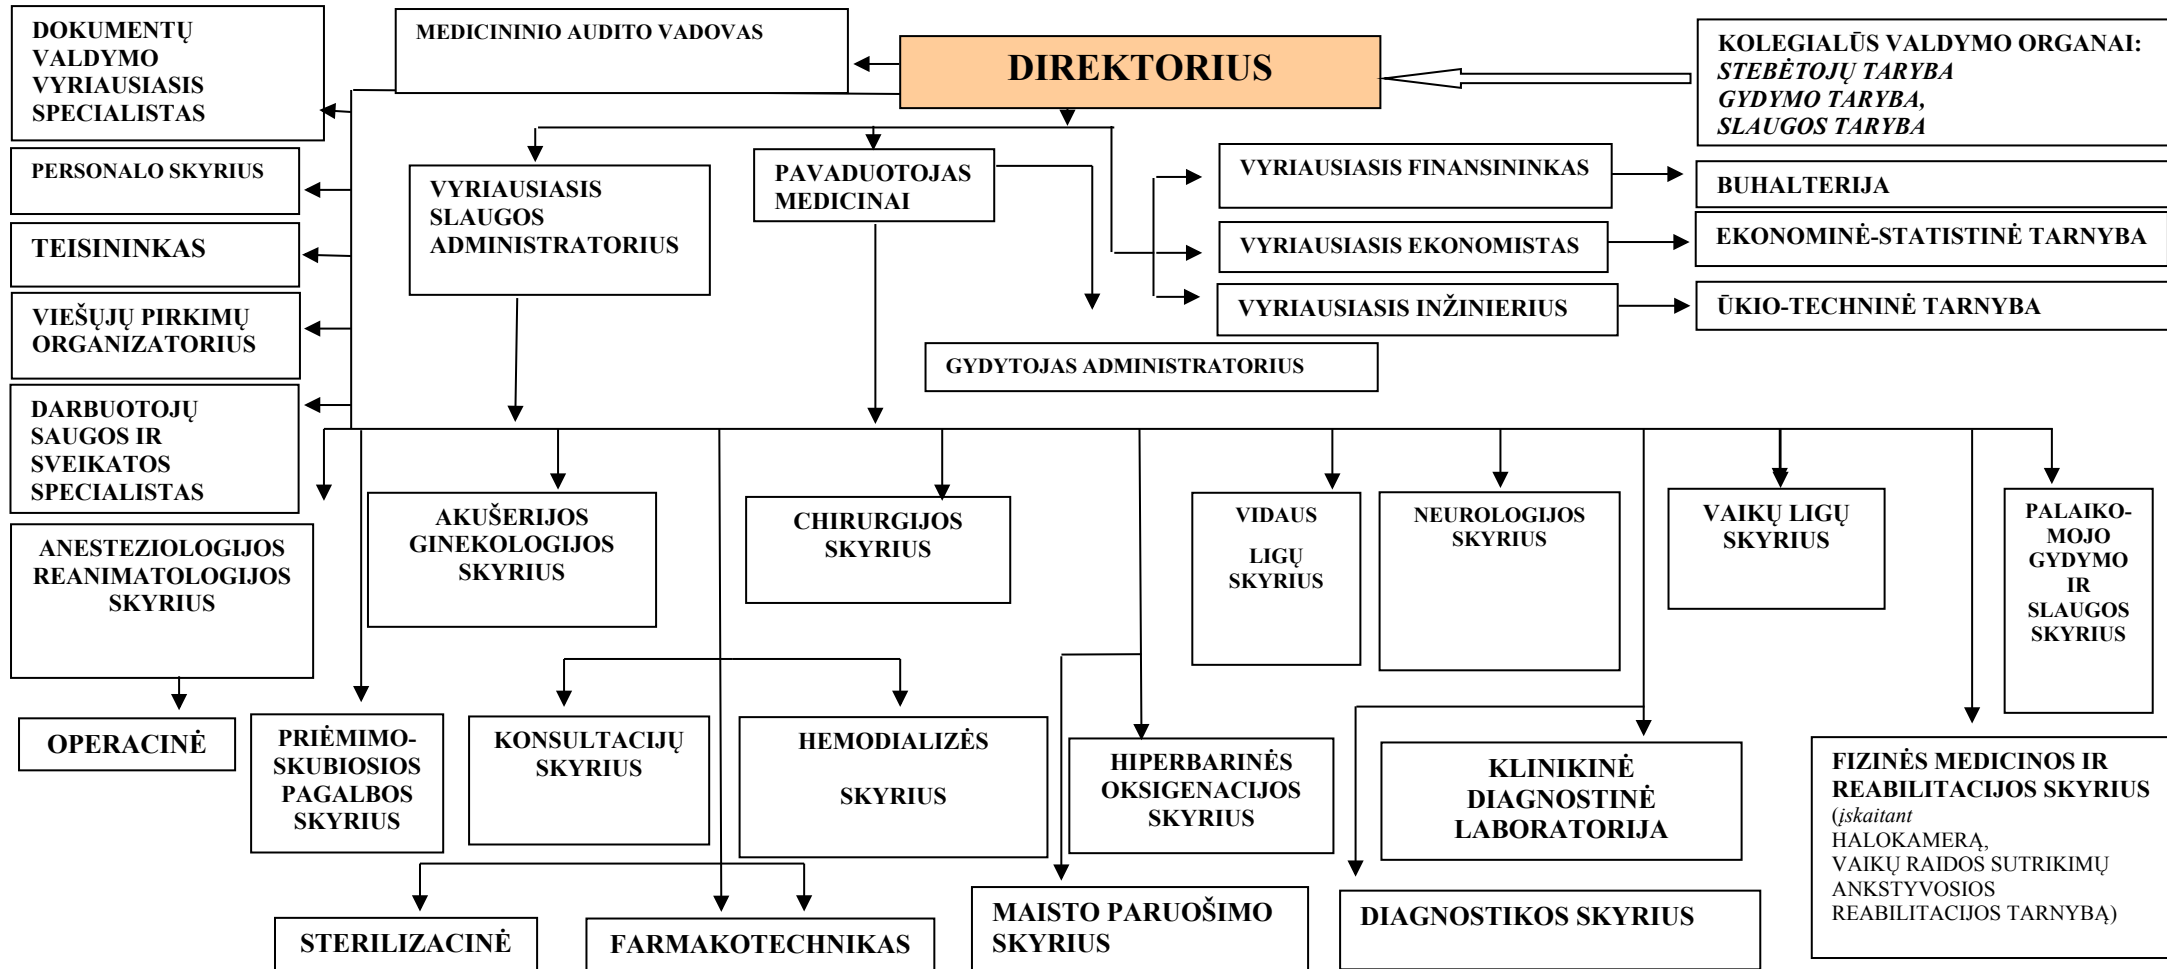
DOKUMENTŲ VALDYMO VYRIAUSIASIS SPECIALISTAS

MEDICININIO AUDITO VADOVAS

DIREKTORIUS

KOLEGIALŪS VALDYMO ORGANAI:
STEBĖTOJŲ TARYBA
GYDYMO TARYBA,
SLAUGOS TARYBA

PERSONALO SKYRIUS

VYRIAUSIASIS SLAUGOS ADMINISTRATORIUS

PAVADUOTOJAS MEDICINAI

VYRIAUSIASIS FINANSININKAS

BUHALTERIJA

TEISININKAS

VYRIAUSIASIS EKONOMISTAS

EKONOMINĖ-STATISTINĖ TARNYBA

VIEŠŲJŲ PIRKIMŲ ORGANIZATORIUS

VYRIAUSIASIS INŽINIERIUS

ŪKIO-TECHNINĖ TARNYBA

GYDYTOJAS ADMINISTRATORIUS

DARBUOTOJŲ SAUGOS IR SVEIKATOS SPECIALISTAS

ANESTEZIOLOGIJOS REANIMATOLOGIJOS SKYRIUS

AKUŠERIJOS GINEKOLOGIJOS SKYRIUS

CHIRURGIJOS SKYRIUS

VIDAUS LIGŲ SKYRIUS

NEUROLOGIJOS SKYRIUS

VAIKŲ LIGŲ SKYRIUS

PALAIKO-MOJO GYDYMO IR SLAUGOS SKYRIUS

OPERACINĖ

PRIĖMIMO-SKUBIOSIOS PAGALBOS SKYRIUS

KONSULTACIJŲ SKYRIUS

HEMODIALIZĖS SKYRIUS

HIPERBARINĖS OKSIGENACIJOS SKYRIUS

KLINIKINĖ DIAGNOSTINĖ LABORATORIJA

FIZINĖS MEDICINOS IR REABILITACIJOS SKYRIUS (įskaitant HALOKAMERĄ, VAIKŲ RAIDOS SUTRIKIMŲ ANKSTYVOSIOS REABILITACIJOS TARNYBĄ)

STERILIZACINĖ

FARMAKOTECHNIKAS

MAISTO PARUOŠIMO SKYRIUS

DIAGNOSTIKOS SKYRIUS